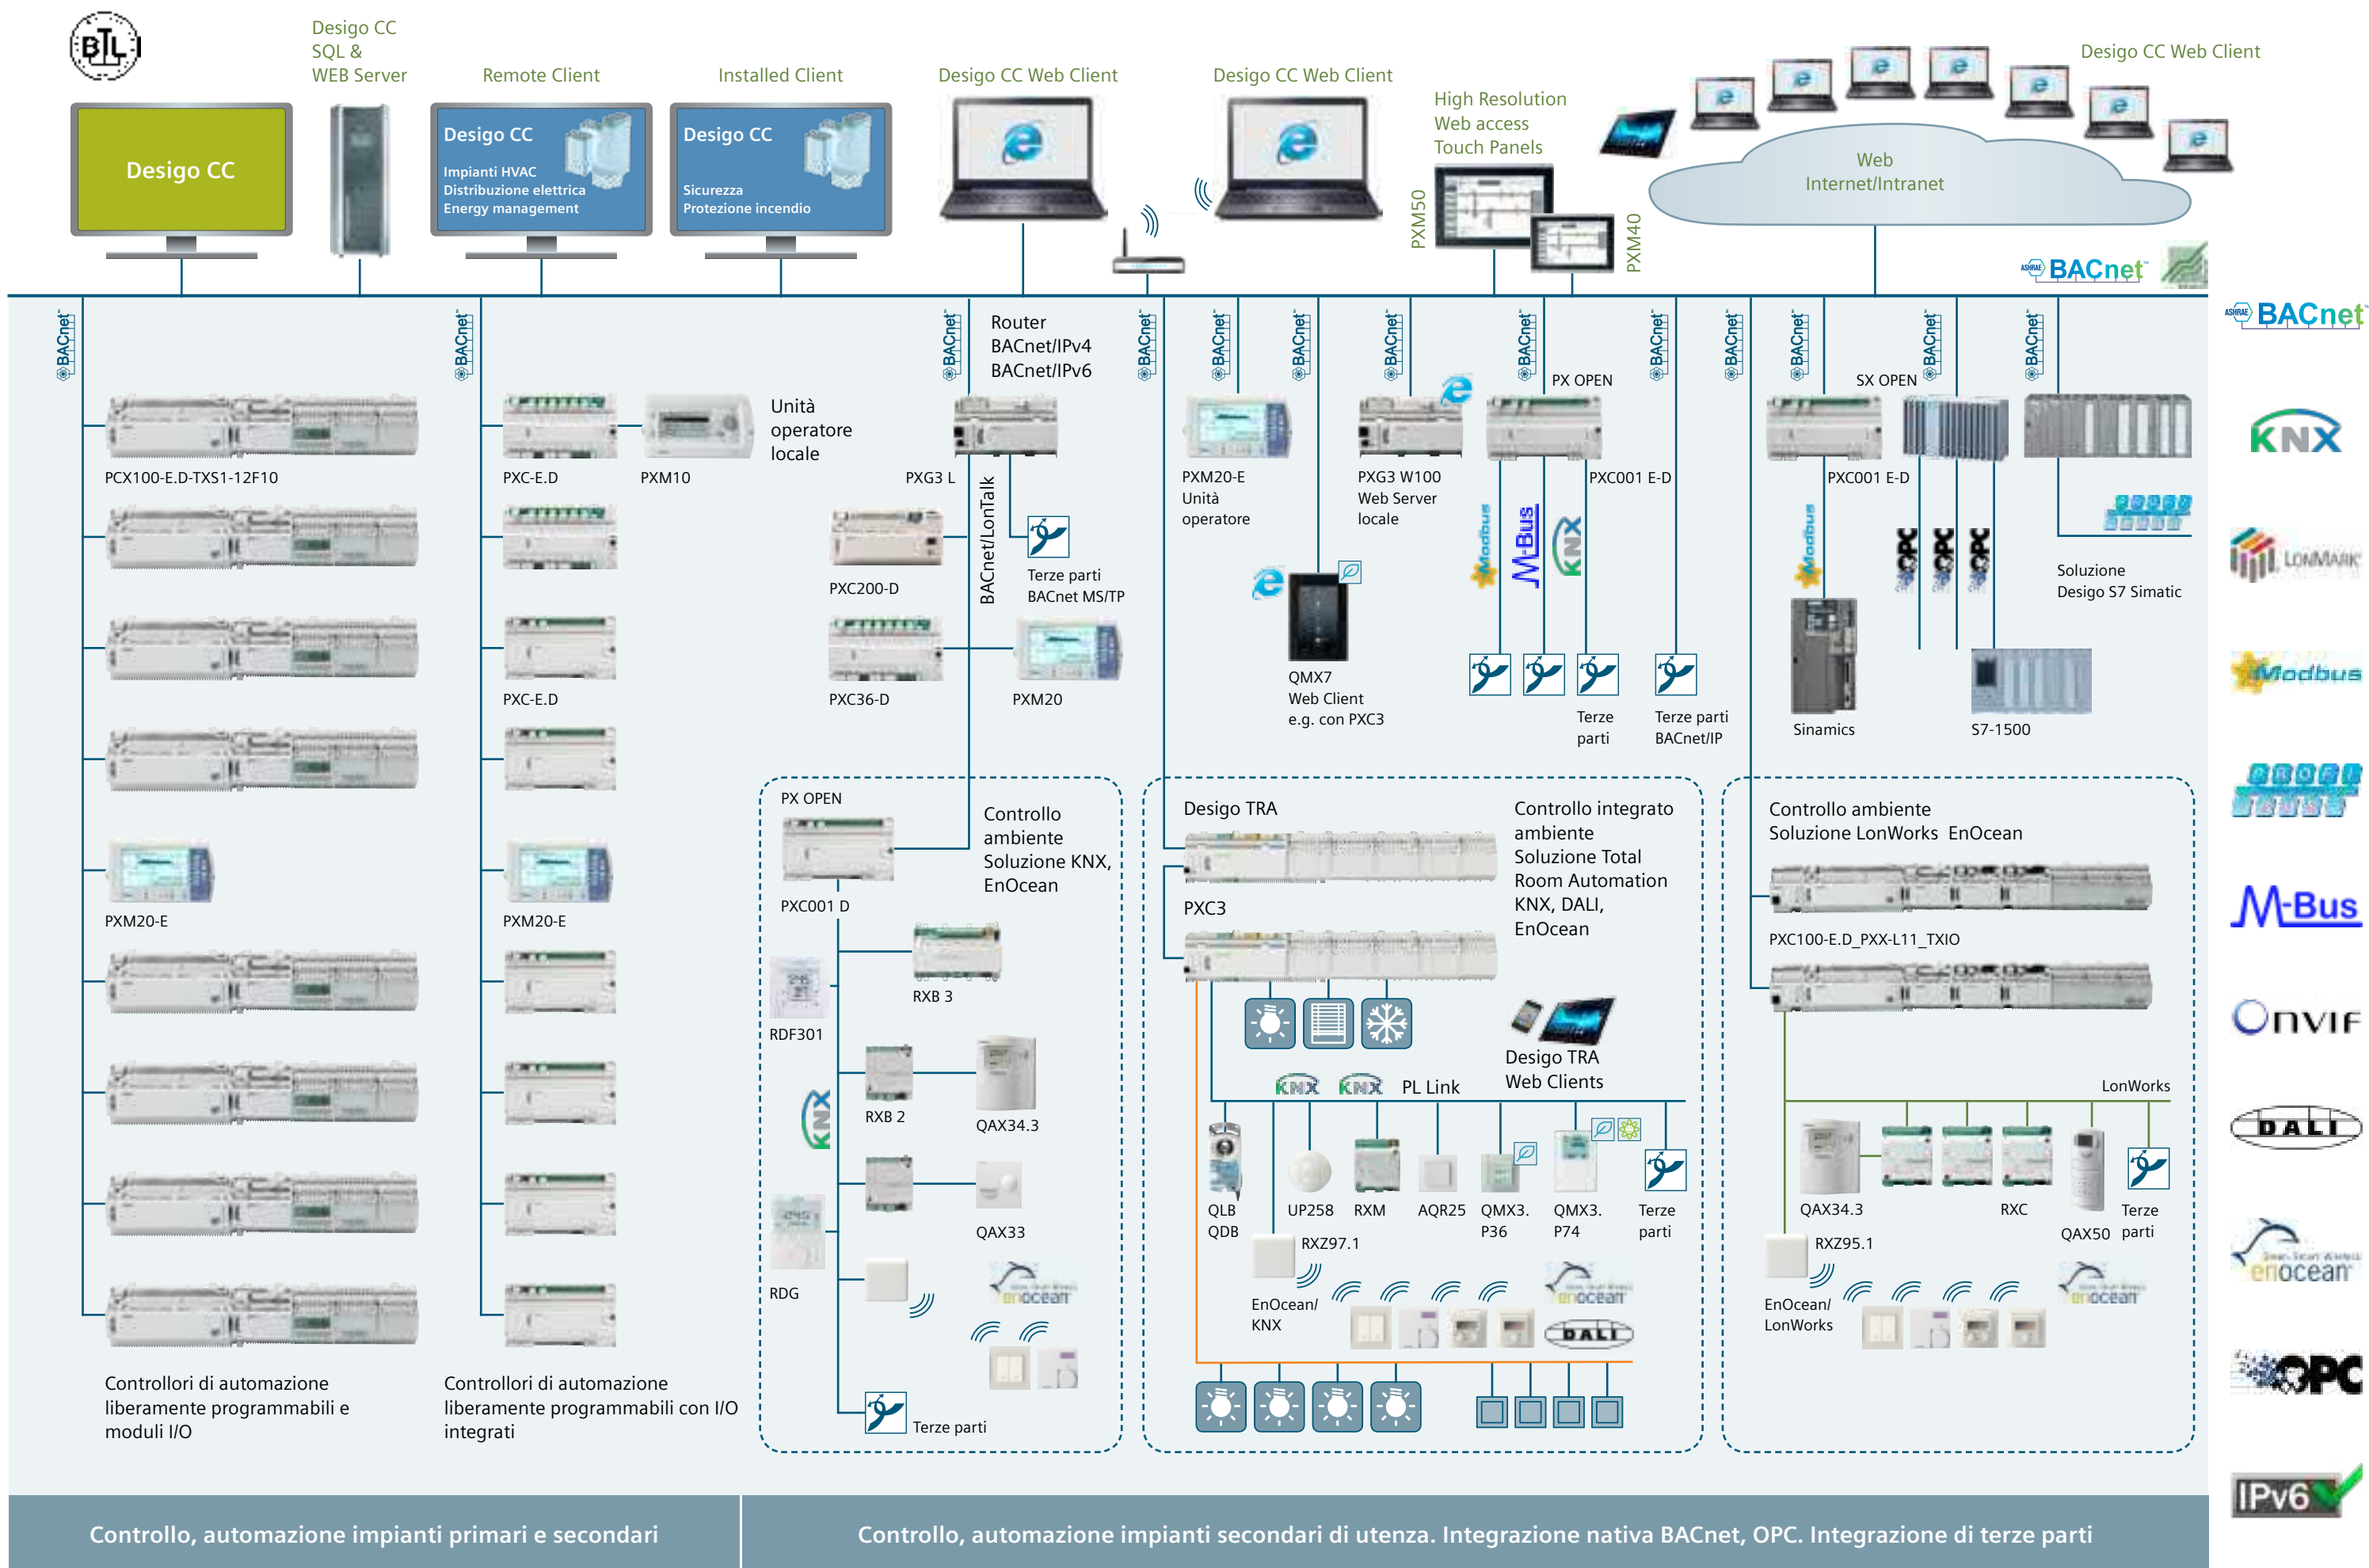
BTL

Desigo CC SQL & WEB Server

Remote Client

Installed Client

Desigo CC Web Client

Desigo CC Web Client

High Resolution Web access Touch Panels

Desigo CC Web Client

Desigo CC

Desigo CC
Impianti HVAC
Distribuzione elettrica
Energy management

Desigo CC
Sicurezza
Protezione incendio

Web
Internet/Intranet

PXM50

PXM40

BACnet

BACnet

Router
BACnet/IPv4
BACnet/IPv6

Unità operatore locale

PCX100-E.D-TXS1-12F10

PXC-E.D

PXM10

PXG3 L

PXC200-D

BACnet/LonTalk

Terze parti BACnet MS/TP

PXC-E.D

PXC36-D

PXM20

PXM20-E

PXM20-E

PXM20-E
Unità operatore

PXG3 W100
Web Server locale

PX OPEN

PXC001 E-D

Modbus

M-Bus

KNX

QMX7
Web Client
e.g. con PXC3

Terze parti

Terze parti BACnet/IP

SX OPEN

PXC001 E-D

Modbus

OPC

Soluzione Desigo S7 Simatic

Sinamics

S7-1500

PX OPEN

PXC001 D

Controllo ambiente Soluzione KNX, EnOcean

RXB 3

RDF301

KNX

RXB 2

QAX34.3

QAX33

RDG

enocean

Terze parti

Desigo TRA

Controllo integrato ambiente Soluzione Total Room Automation KNX, DALI, EnOcean

PXC3

Desigo TRA Web Clients

KNX KNX PL Link

QLB QDB

UP258

RXM

AQR25

QMX3. P36

QMX3. P74

Terze parti

RXZ97.1

EnOcean/ KNX

enocean

DALI

Controllo ambiente Soluzione LonWorks EnOcean

PXC100-E.D_PXX-L11_TXIO

LonWorks

QAX34.3

RXC

QAX50

Terze parti

RXZ95.1

EnOcean/ LonWorks

enocean

Controllori di automazione liberamente programmabili e moduli I/O

Controllori di automazione liberamente programmabili con I/O integrati

BACnet

KNX

LONMARK

Modbus

M-Bus

ONVIF

DALI

enocean

OPC

IPv6

Controllo, automazione impianti primari e secondari

Controllo, automazione impianti secondari di utenza. Integrazione nativa BACnet, OPC. Integrazione di terze parti